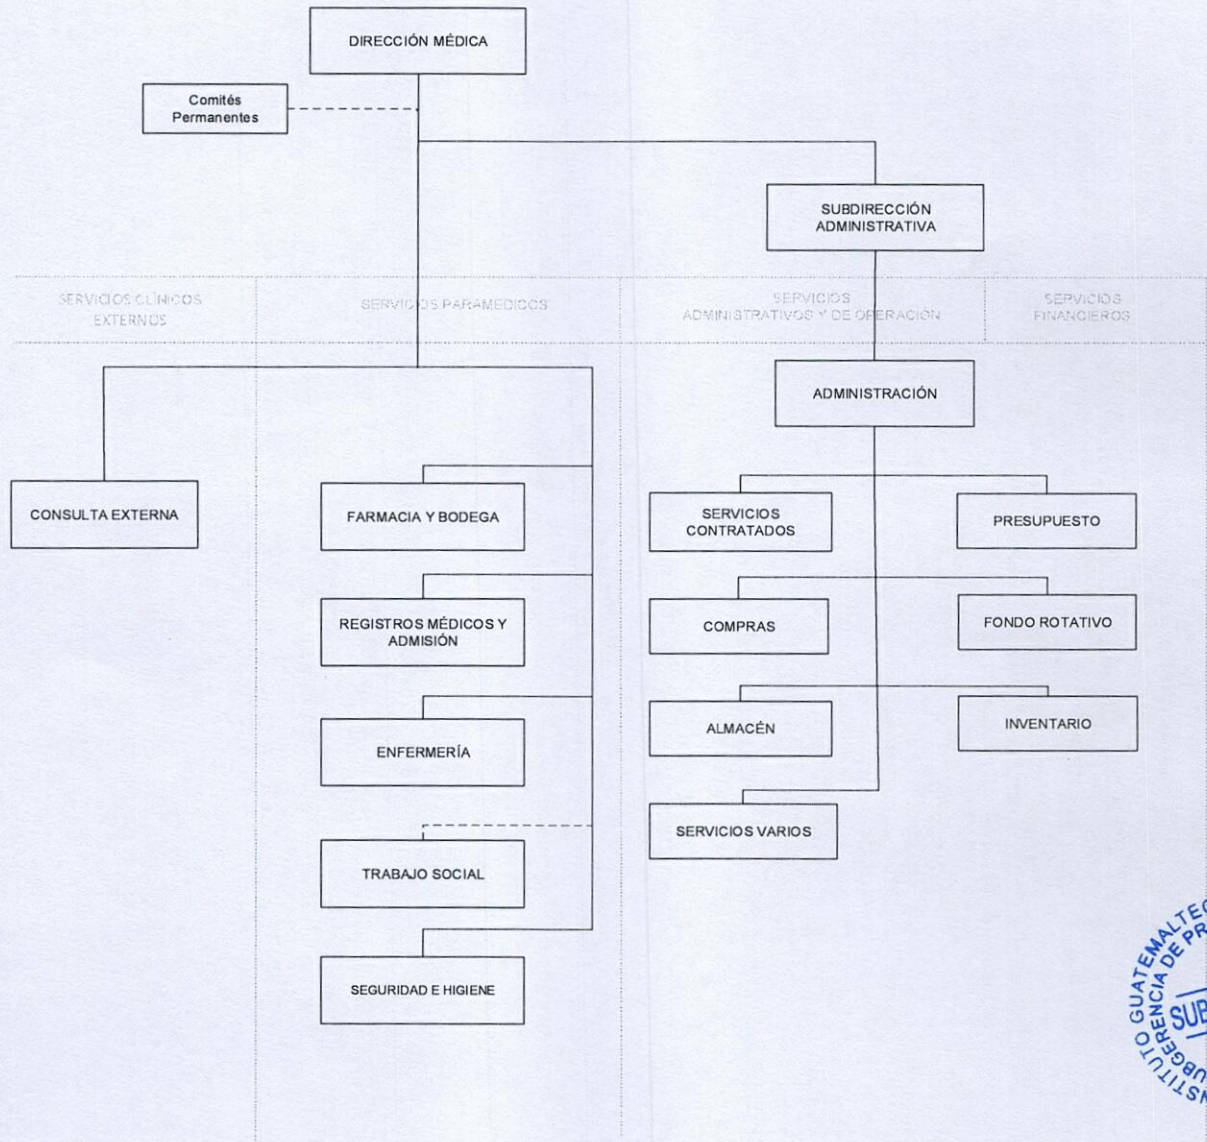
DIRECCIÓN MÉDICA

Comités Permanentes

SUBDIRECCIÓN ADMINISTRATIVA

SERVICIOS CLÍNICOS EXTERNOS

SERVICIOS PARAMÉDICOS

SERVICIOS ADMINISTRATIVOS Y DE OPERACIÓN

SERVICIOS FINANCIEROS

ADMINISTRACIÓN

CONSULTA EXTERNA

FARMACIA Y BODEGA

SERVICIOS CONTRATADOS

PRESUPUESTO

REGISTROS MÉDICOS Y ADMISIÓN

COMPRAS

FONDO ROTATIVO

ENFERMERÍA

ALMACÉN

INVENTARIO

SERVICIOS VARIOS

TRABAJO SOCIAL

SEGURIDAD E HIGIENE

INSTITUTO GUATEMALTECO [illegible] SUBGERENCIA DE PR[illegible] SUB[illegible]